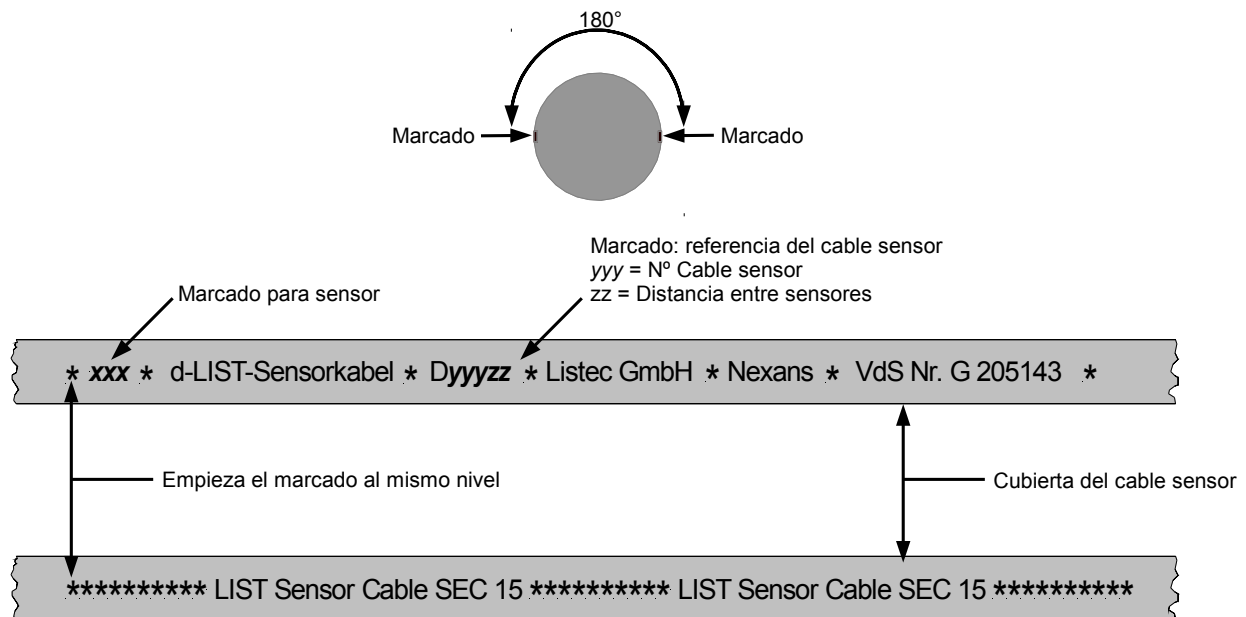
180°

Marcado

Marcado

Marcado: referencia del cable sensor
*yyy* = Nº Cable sensor
zz = Distancia entre sensores

Marcado para sensor

* ***xxx*** * d-LIST-Sensorkabel * D***yyyzz*** * Listec GmbH * Nexans * VdS Nr. G 205143 *

Empieza el marcado al mismo nivel

Cubierta del cable sensor

********** LIST Sensor Cable SEC 15 ********** LIST Sensor Cable SEC 15 **********